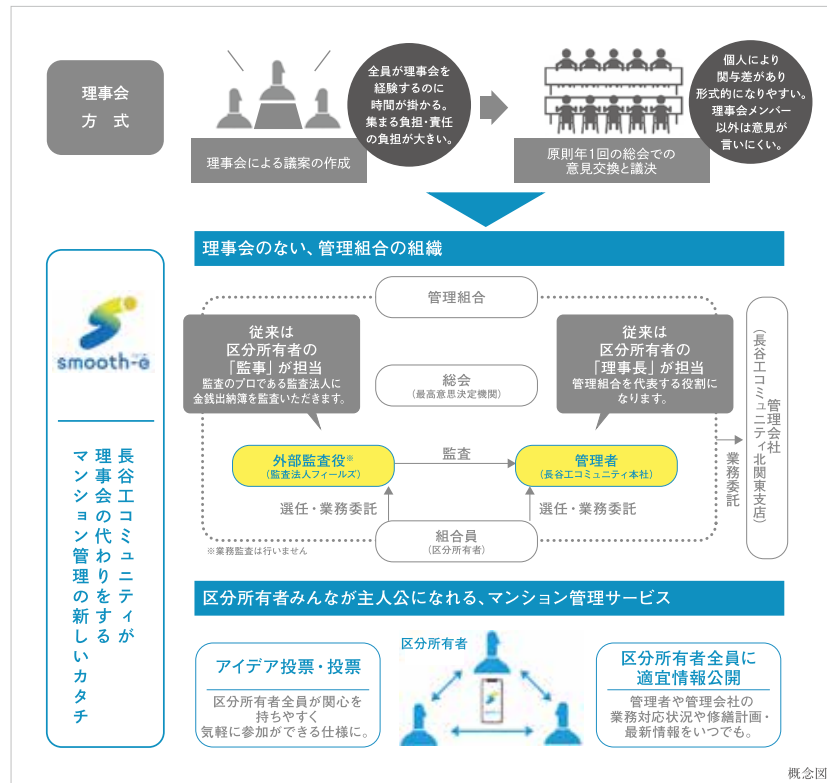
理事会
方　式

理事会による議案の作成

全員が理事会を経験するのに時間が掛かる。集まる負担・責任の負担が大きい。

原則年1回の総会での意見交換と議決

個人により関与差があり形式的になりやすい。理事会メンバー以外は意見が言いにくい。

smooth-e

長谷工コミュニティが理事会の代わりをするマンション管理の新しいカタチ

理事会のない、管理組合の組織

管理組合

従来は
区分所有者の
「監事」が担当
監査のプロである監査法人に金銭出納簿を監査いただきます。

総会
（最高意思決定機関）

従来は
区分所有者の
「理事長」が担当
管理組合を代表する役割になります。

外部監査役※
（監査法人フィールズ）

監査

管理者
（長谷工コミュニティ本社）

選任・業務委託

選任・業務委託

組合員
（区分所有者）

※業務監査は行いません

業務委託

管理会社
（長谷工コミュニティ北関東支店）

区分所有者みんなが主人公になれる、マンション管理サービス

アイデア投票・投票
区分所有者全員が関心を持ちやすく気軽に参加ができる仕様に。

区分所有者

区分所有者全員に
適宜情報公開
管理者や管理会社の業務対応状況や修繕計画・最新情報をいつでも。

概念図